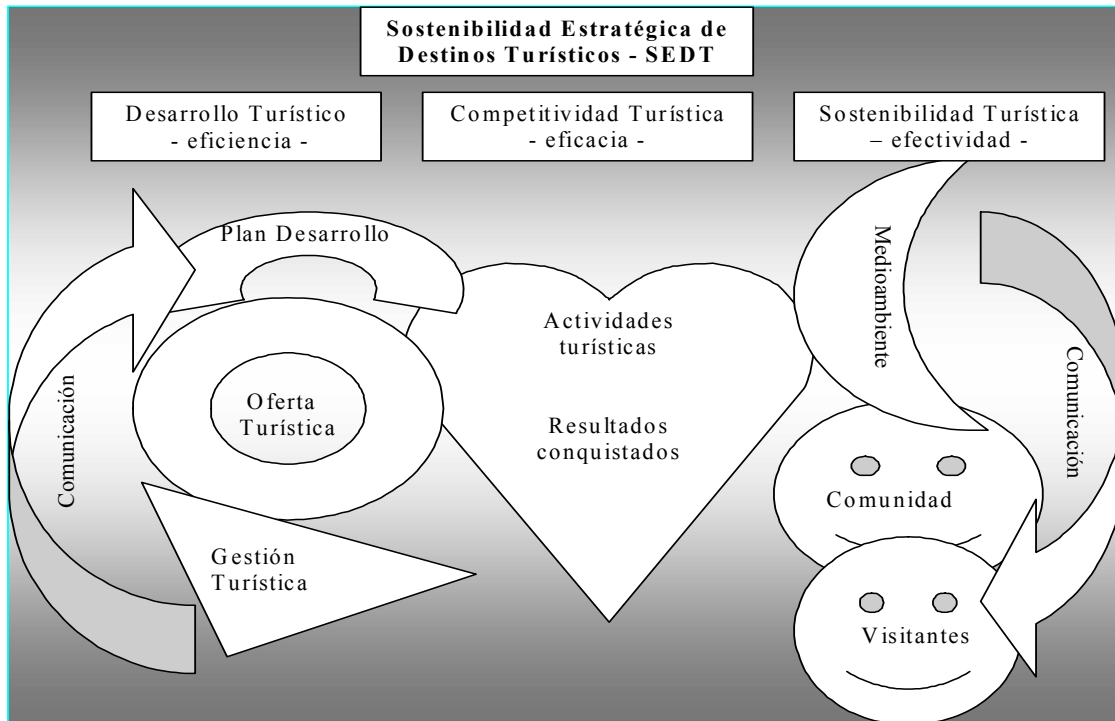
Sostenibilidad Estratégica de Destinos Turísticos - SEDT

Desarrollo Turístico - eficiencia -

Competitividad Turística - eficacia -

Sostenibilidad Turística – efectividad -

Plan Desarrollo

Comunicación

Oferta Turística

Gestión Turística

Actividades turísticas

Resultados conquistados

Medioambiente

Comunicación

Comunidad

Visitantes